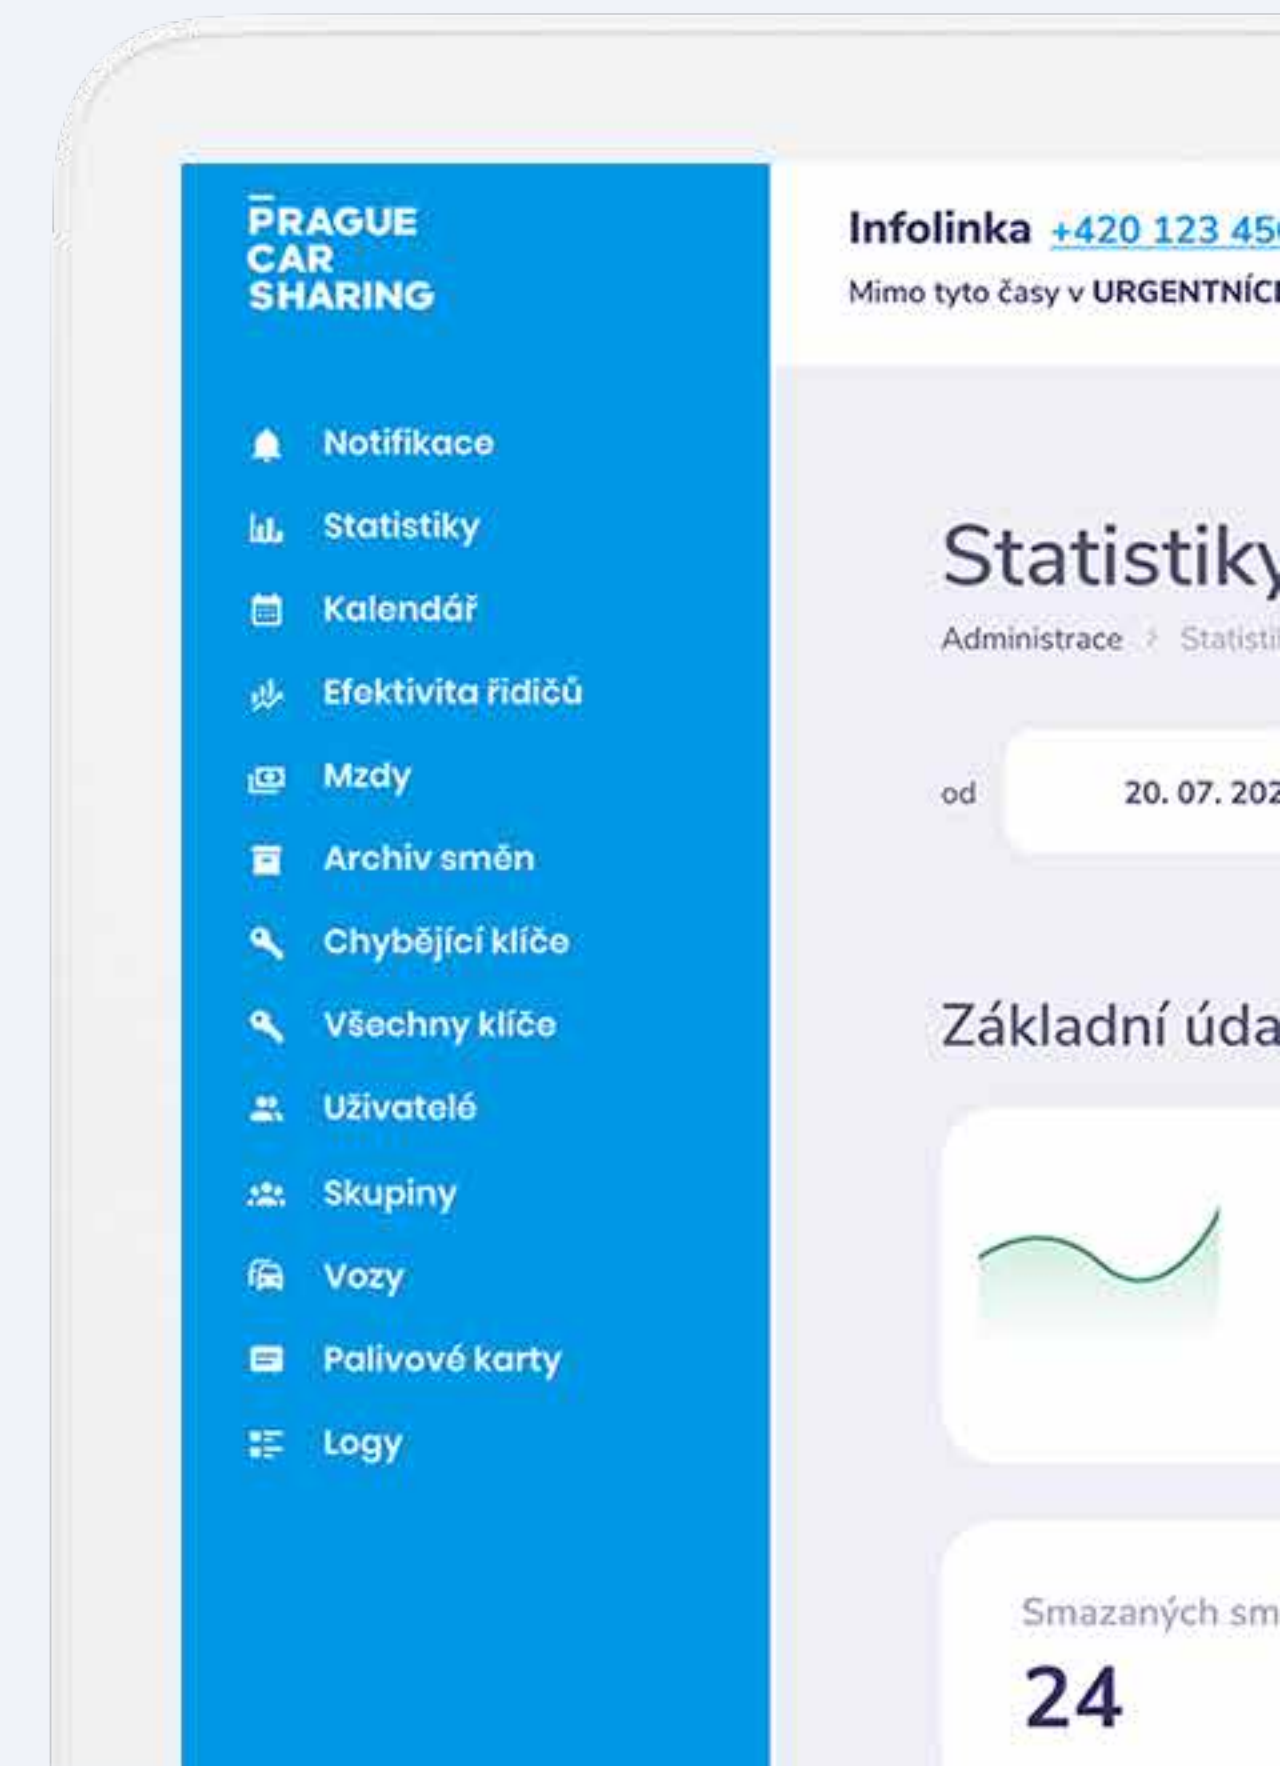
PRAGUE CAR SHARING

Notifikace
Statistiky
Kalendář
Efektivita řidičů
Mzdy
Archiv směn
Chybějící klíče
Všechny klíče
Uživatelé
Skupiny
Vozy
Palivové karty
Logy

Infolinka +420 123 45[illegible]
Mimo tyto časy v URGENTNÍC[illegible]

Statistiky
Administrace > Statisti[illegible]

od 20. 07. 202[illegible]

Základní úda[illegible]

Smazaných sm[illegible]
24